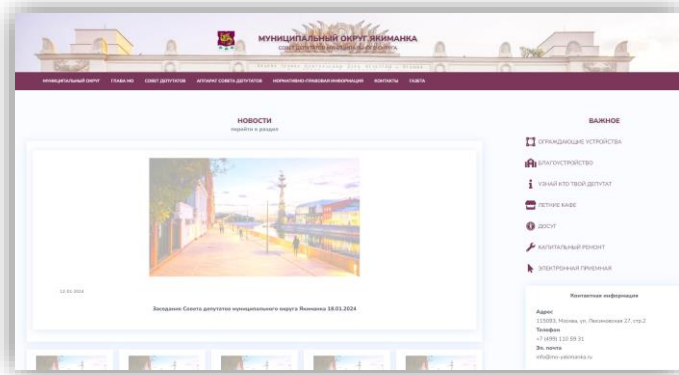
МУНИЦИПАЛЬНЫЙ ОКРУГ ЯКИМАНКА
СОВЕТ ДЕПУТАТОВ МУНИЦИПАЛЬНОГО ОКРУГА

МУНИЦИПАЛЬНЫЙ ОКРУГ ГЛАВА МО СОВЕТ ДЕПУТАТОВ АППАРАТ СОВЕТА ДЕПУТАТОВ НОРМАТИВНО-ПРАВОВАЯ ИНФОРМАЦИЯ КОНТАКТЫ ГАЗЕТА

НОВОСТИ
перейти в раздел

18.01.2024

Заседание Совета депутатов муниципального округа Якиманка 18.01.2024

ВАЖНОЕ

ОГРАЖДАЮЩИЕ УСТРОЙСТВА
БЛАГОУСТРОЙСТВО
УЗНАЙ КТО ТВОЙ ДЕПУТАТ
ЛЕТНИЕ КАФЕ
ДОСУГ
КАПИТАЛЬНЫЙ РЕМОНТ
ЭЛЕКТРОННАЯ ПРИЕМНАЯ

Контактная информация
Адрес
119083, Москва, ул. Лесиковская 27, стр.2
Телефон
+7 (499) 110 39 31
Эл. почта
info@mo-yakimanka.ru